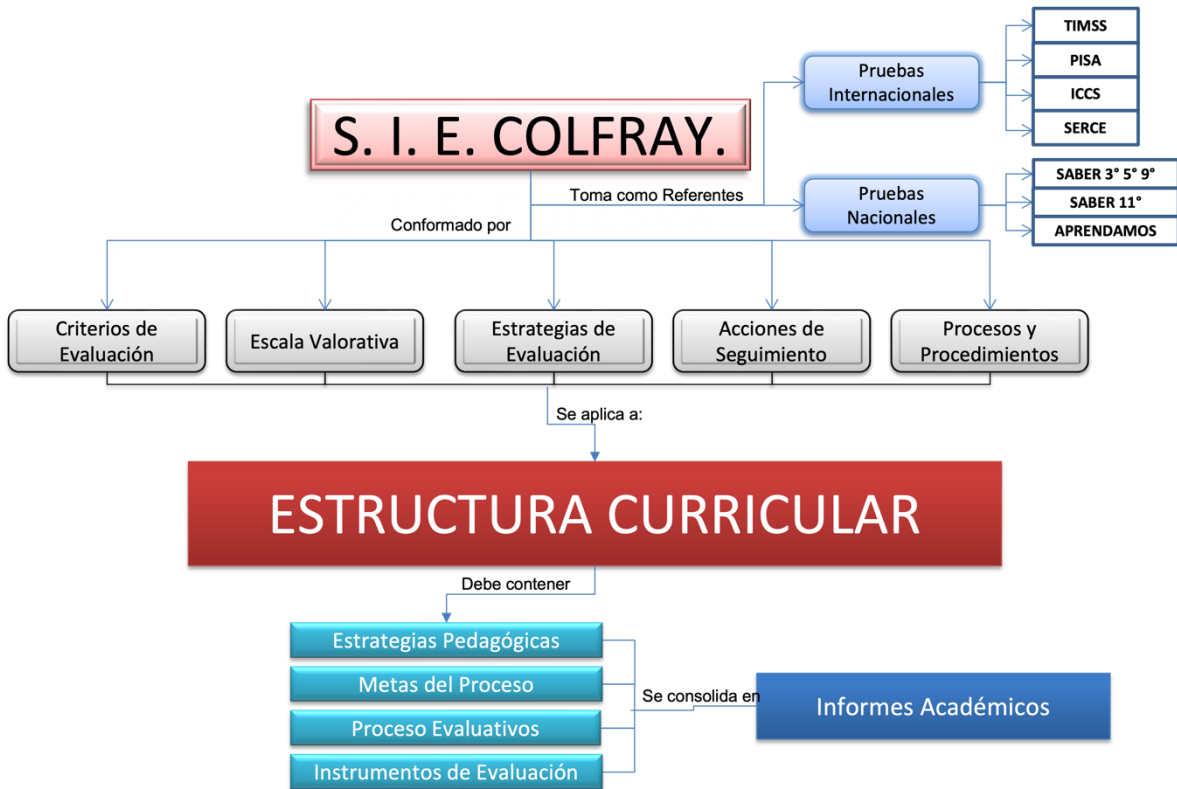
S. I. E. COLFRAY.

Toma como Referentes

Pruebas Internacionales

TIMSS

PISA

ICCS

SERCE

Pruebas Nacionales

SABER 3° 5° 9°

SABER 11°

APRENDAMOS

Conformado por

Criterios de Evaluación

Escala Valorativa

Estrategias de Evaluación

Acciones de Seguimiento

Procesos y Procedimientos

Se aplica a:

ESTRUCTURA CURRICULAR

Debe contener

Estrategias Pedagógicas

Metas del Proceso

Proceso Evaluativos

Instrumentos de Evaluación

Se consolida en

Informes Académicos